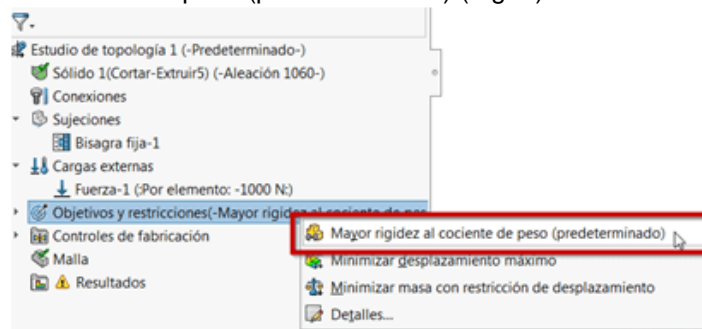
Estudio de topología 1 (-Predeterminado-)
Sólido 1(Cortar-Extruir5) (-Aleación 1060-)
Conexiones
Sujeciones
Bisagra fija-1
Cargas externas
Fuerza-1 (:Por elemento: -1000 N:)
Objetivos y restricciones(-Mayor rigidez al cociente de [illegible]
Controles de fabricación
Malla
Resultados

Mayor rigidez al cociente de peso (predeterminado)
Minimizar desplazamiento máximo
Minimizar masa con restricción de desplazamiento
Detalles...